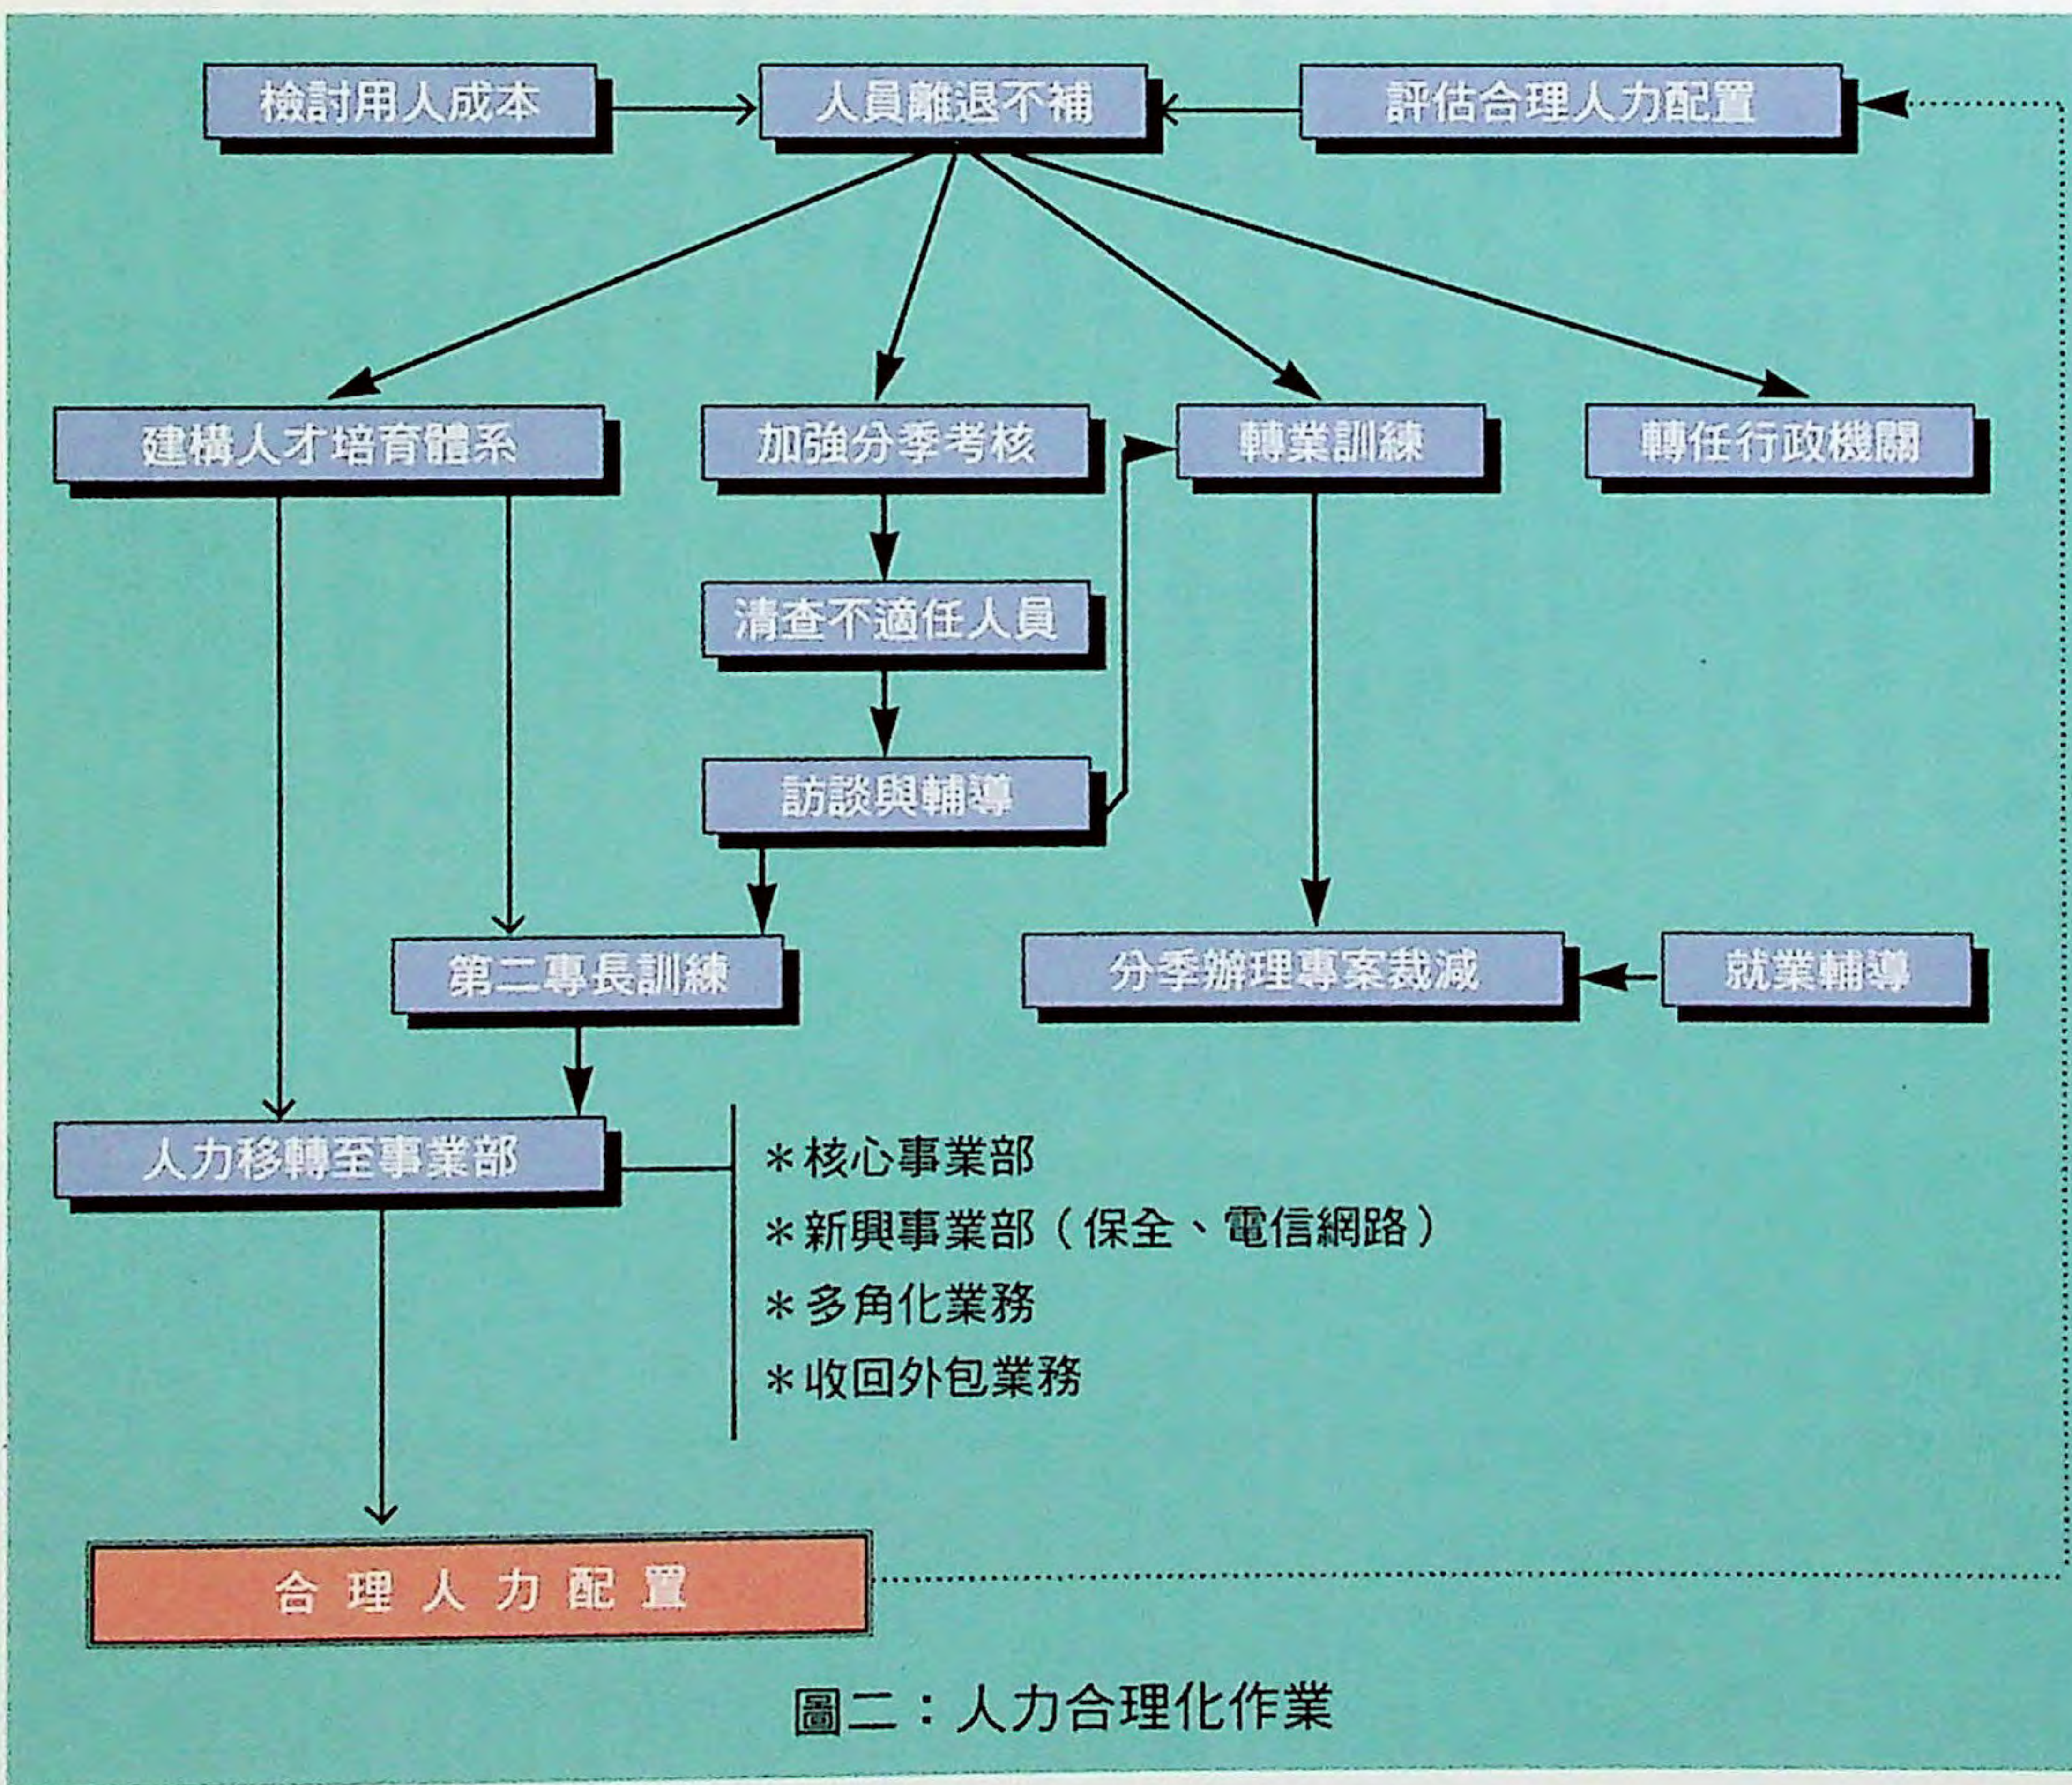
檢討用人成本

人員離退不補

評估合理人力配置

建構人才培育體系

加強分季考核

轉業訓練

轉任行政機關

清查不適任人員

訪談與輔導

第二專長訓練

分季辦理專案裁減

就業輔導

人力移轉至事業部

＊核心事業部
＊新興事業部（保全、電信網路）
＊多角化業務
＊收回外包業務

合 理 人 力 配 置

圖二：人力合理化作業